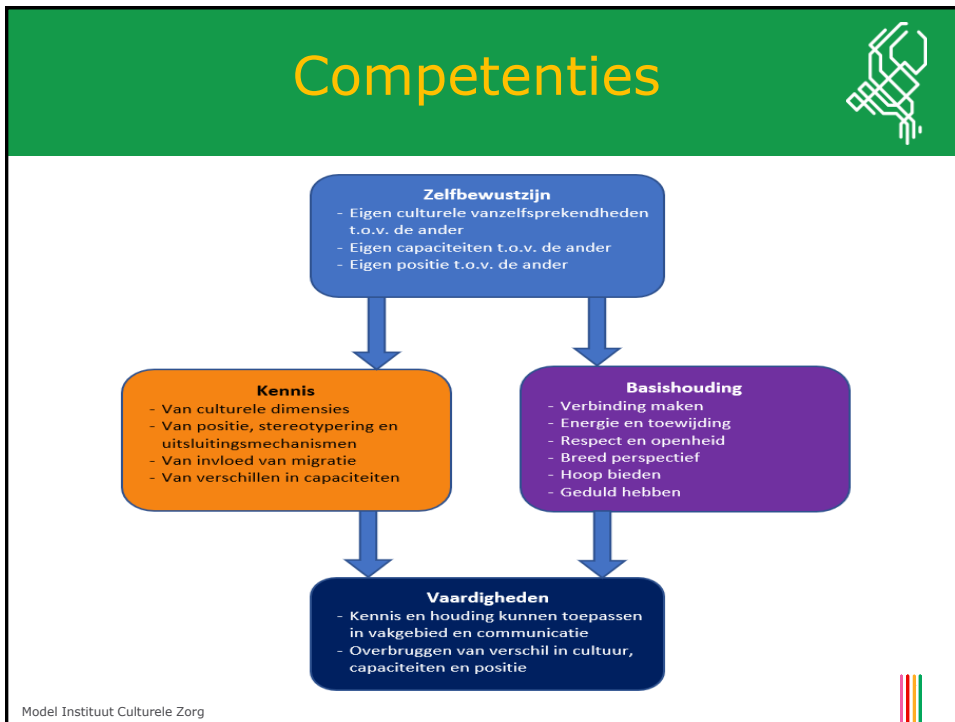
Competenties

**Zelfbewustzijn**
- Eigen culturele vanzelfsprekendheden t.o.v. de ander
- Eigen capaciteiten t.o.v. de ander
- Eigen positie t.o.v. de ander

**Kennis**
- Van culturele dimensies
- Van positie, stereotypering en uitsluitingsmechanismen
- Van invloed van migratie
- Van verschillen in capaciteiten

**Basishouding**
- Verbinding maken
- Energie en toewijding
- Respect en openheid
- Breed perspectief
- Hoop bieden
- Geduld hebben

**Vaardigheden**
- Kennis en houding kunnen toepassen in vakgebied en communicatie
- Overbruggen van verschil in cultuur, capaciteiten en positie

Model Instituut Culturele Zorg